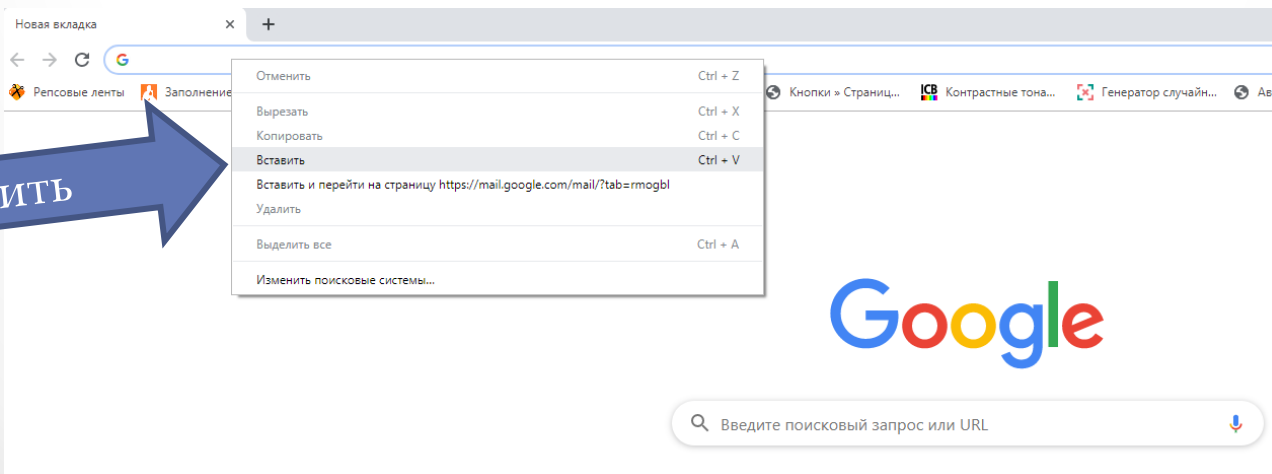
Новая вкладка ×
+

Репсовые ленты
Заполнение
Кнопки » Страниц...
ICB Контрастные тона...
Генератор случайн...
Ав

Отменить Ctrl + Z
Вырезать Ctrl + X
Копировать Ctrl + C
Вставить Ctrl + V
Вставить и перейти на страницу https://mail.google.com/mail/?tab=rmogbl
Удалить
Выделить все Ctrl + A
Изменить поисковые системы...

ить

Google

Введите поисковый запрос или URL